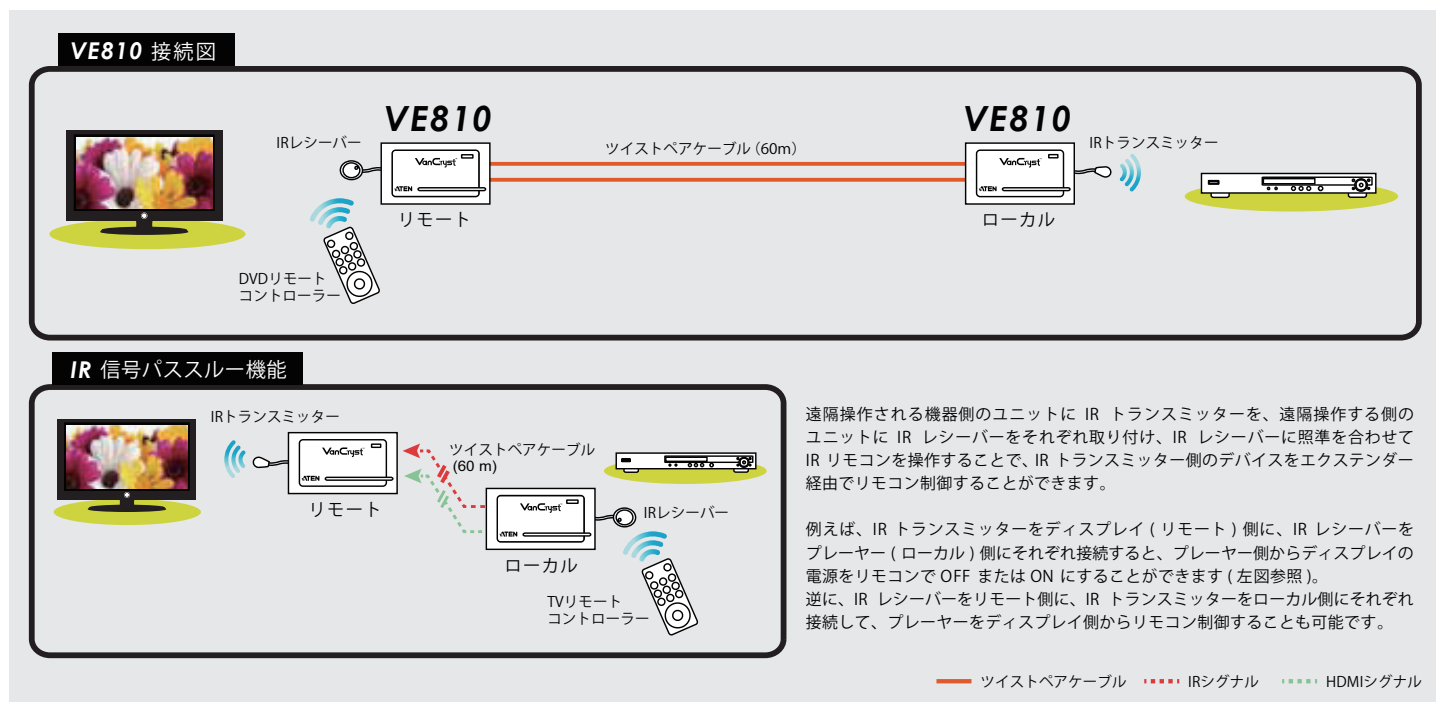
VE810 接続図

VE810
VE810
IRレシーバー
ツイストペアケーブル (60m)
IRトランスミッター
VanCryst
ATEN
VanCryst
ATEN
リモート
ローカル
DVDリモートコントローラー

IR 信号パススルー機能

IRトランスミッター
VanCryst
ATEN
リモート
ツイストペアケーブル (60 m)
VanCryst
ATEN
IRレシーバー
ローカル
TVリモートコントローラー

遠隔操作される機器側のユニットに IR トランスミッターを、遠隔操作する側のユニットに IR レシーバーをそれぞれ取り付け、IR レシーバーに照準を合わせて IR リモコンを操作することで、IR トランスミッター側のデバイスをエクステンダー経由でリモコン制御することができます。

例えば、IR トランスミッターをディスプレイ ( リモート ) 側に、IR レシーバーをプレーヤー ( ローカル ) 側にそれぞれ接続すると、プレーヤー側からディスプレイの電源をリモコンで OFF または ON にすることができます ( 左図参照 )。
逆に、IR レシーバーをリモート側に、IR トランスミッターをローカル側にそれぞれ接続して、プレーヤーをディスプレイ側からリモコン制御することも可能です。

ツイストペアケーブル IRシグナル HDMIシグナル